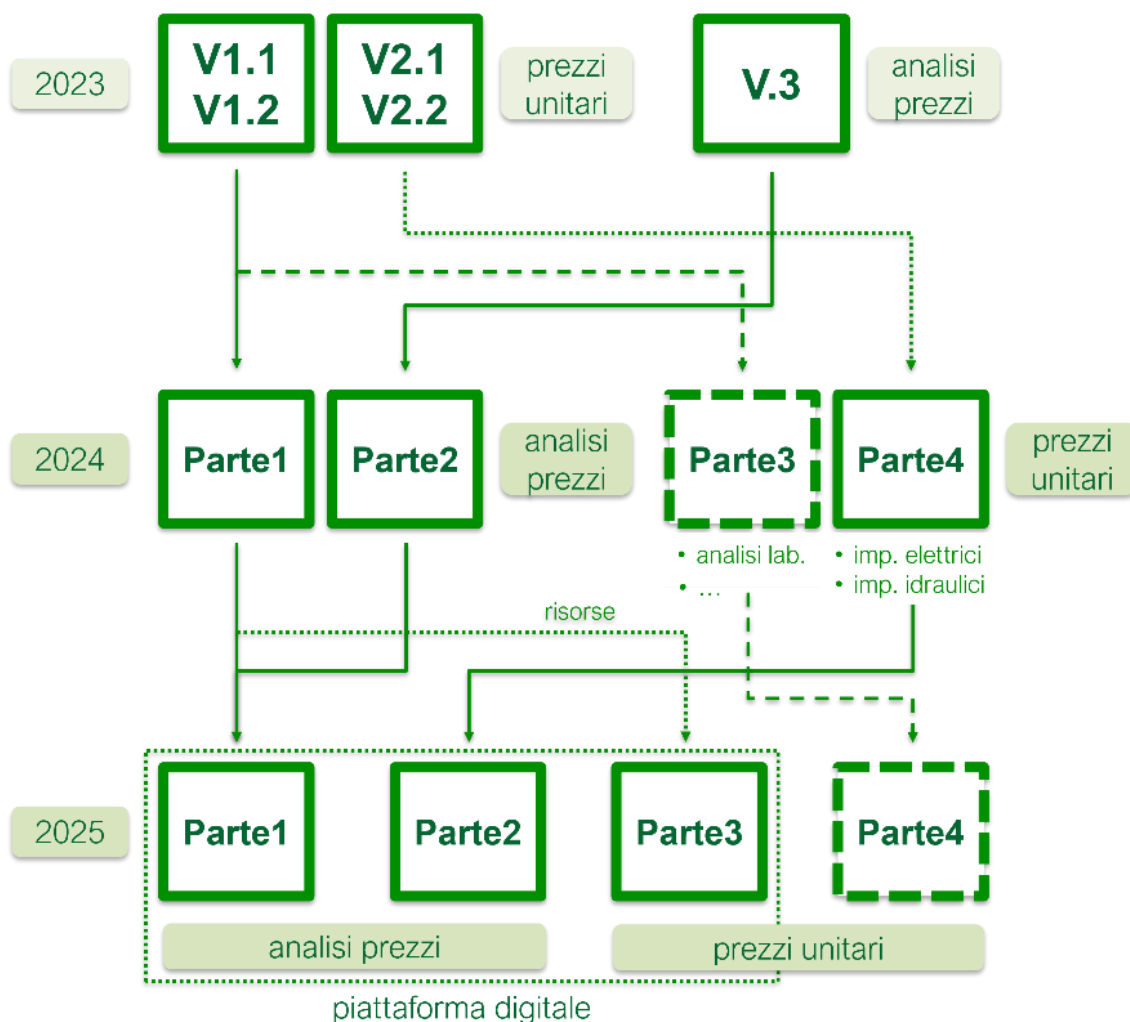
2023

V1.1
V1.2

V2.1
V2.2

prezzi unitari

V.3

analisi prezzi

2024

Parte1

Parte2

analisi prezzi

Parte3

Parte4

prezzi unitari

• analisi lab.
• …

• imp. elettrici
• imp. idraulici

risorse

2025

Parte1

Parte2

Parte3

Parte4

analisi prezzi

prezzi unitari

piattaforma digitale